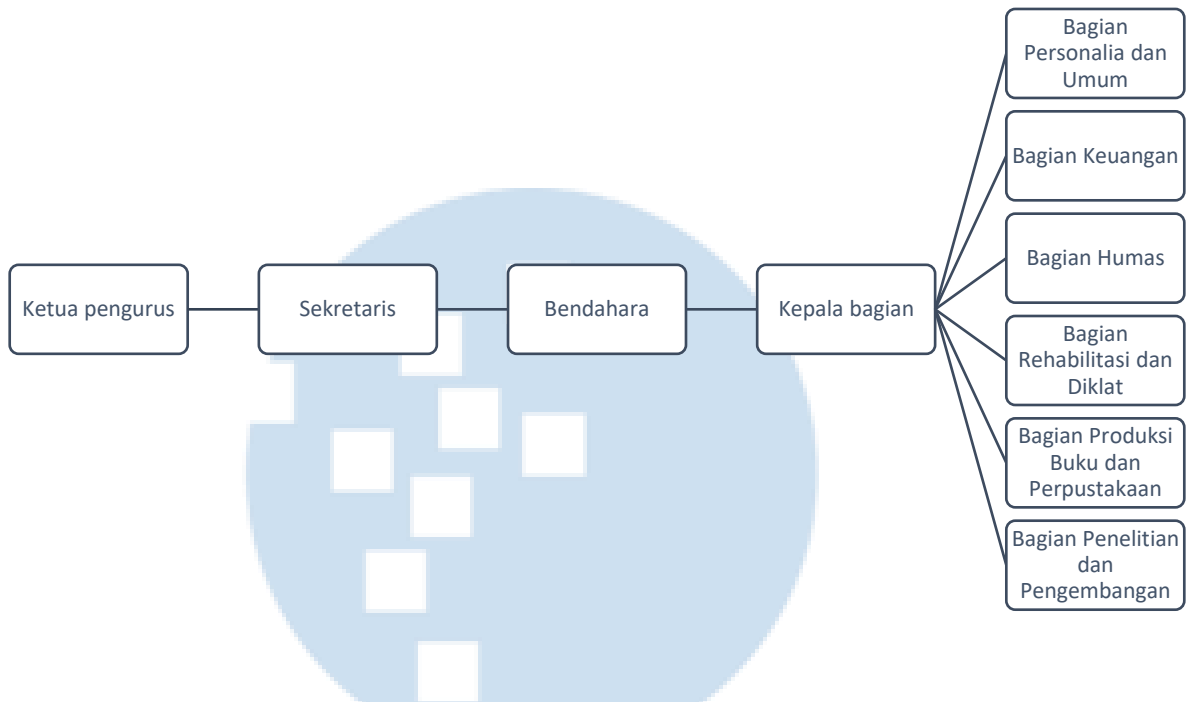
Ketua pengurus

Sekretaris

Bendahara

Kepala bagian

Bagian Personalia dan Umum

Bagian Keuangan

Bagian Humas

Bagian Rehabilitasi dan Diklat

Bagian Produksi Buku dan Perpustakaan

Bagian Penelitian dan Pengembangan